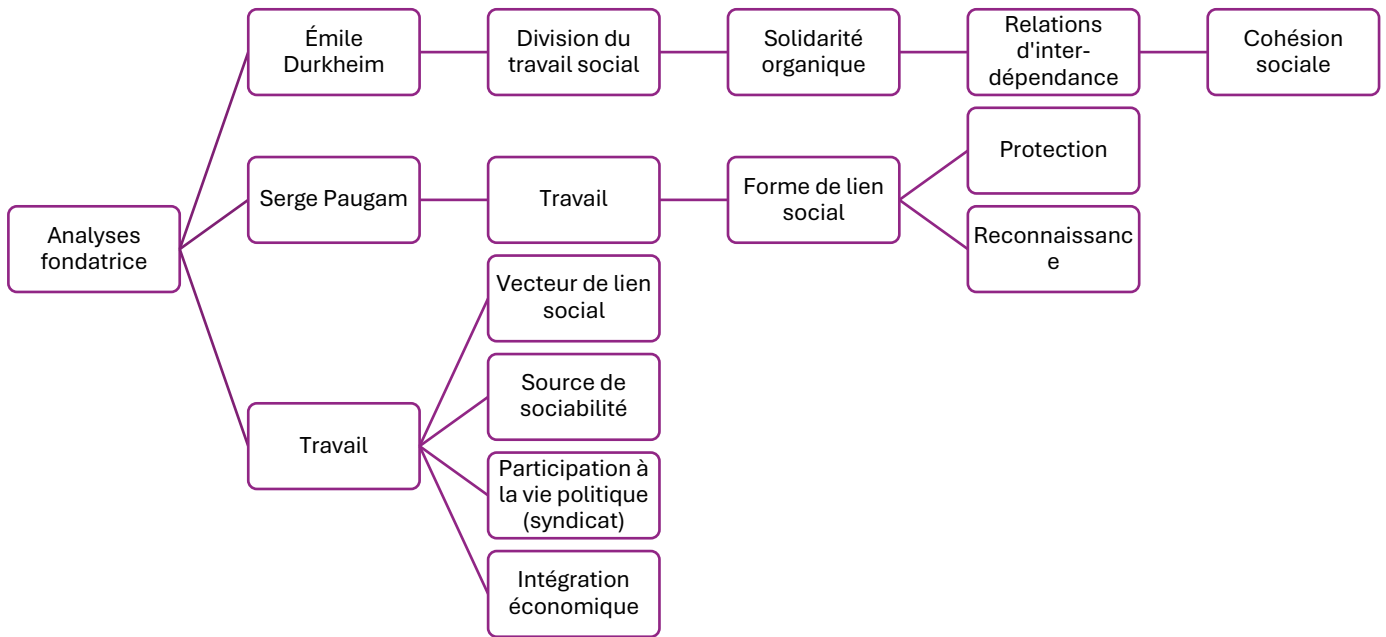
Analyses fondatrice

Émile Durkheim

Division du travail social

Solidarité organique

Relations d'inter-dépendance

Cohésion sociale

Serge Paugam

Travail

Forme de lien social

Protection

Reconnaissance

Travail

Vecteur de lien social

Source de sociabilité

Participation à la vie politique (syndicat)

Intégration économique